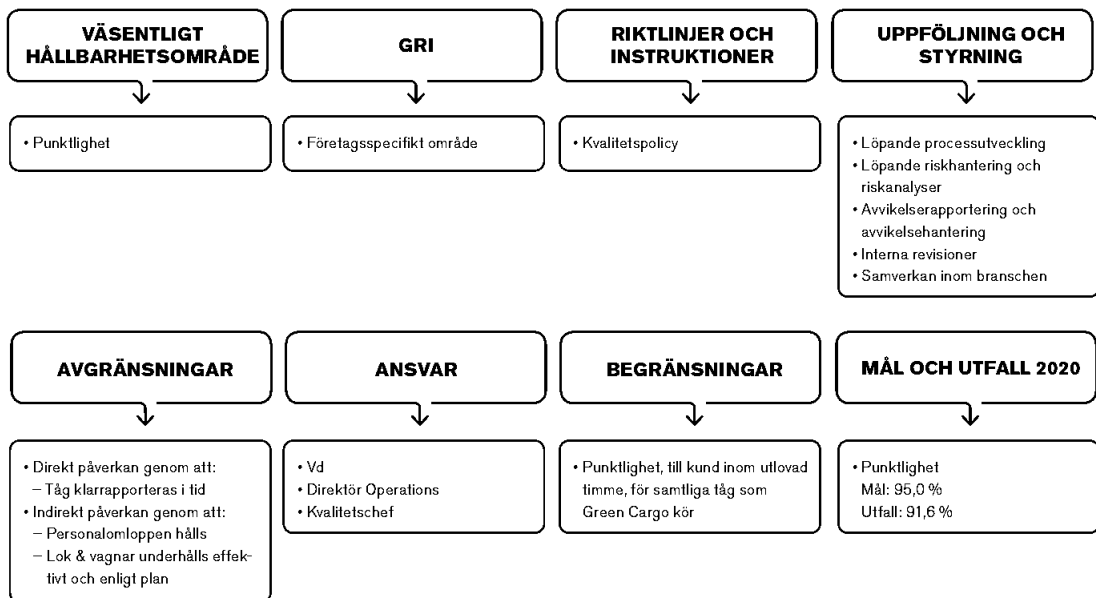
VÄSENTLIGT HÅLLBARHETSOMRÅDE

• Punktlighet

GRI

• Företagsspecifikt område

RIKTLINJER OCH INSTRUKTIONER

• Kvalitetspolicy

UPPFÖLJNING OCH STYRNING

• Löpande processutveckling
• Löpande riskhantering och riskanalyser
• Avvikelserapportering och avvikelsehantering
• Interna revisioner
• Samverkan inom branschen

AVGRÄNSNINGAR

• Direkt påverkan genom att:
– Tåg klarrapporteras i tid
• Indirekt påverkan genom att:
– Personalomloppen hålls
– Lok & vagnar underhålls effektivt och enligt plan

ANSVAR

• Vd
• Direktör Operations
• Kvalitetschef

BEGRÄNSNINGAR

• Punktlighet, till kund inom utlovad timme, för samtliga tåg som Green Cargo kör

MÅL OCH UTFALL 2020

• Punktlighet
Mål: 95,0 %
Utfall: 91,6 %